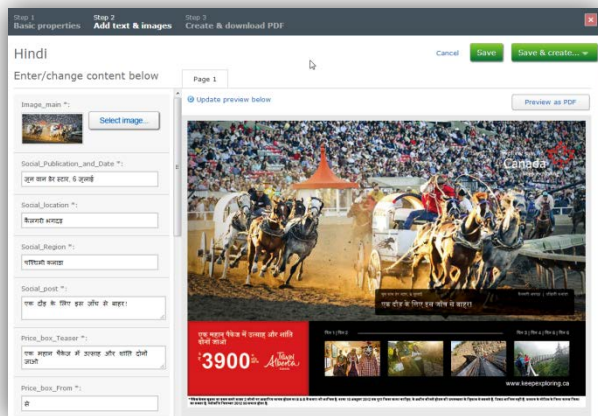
Step 1
Basic properties

Step 2
Add text & images

Step 3
Create & download PDF

Hindi

Cancel

Save

Save & create...

Enter/change content below

Page 1

Image_main *:

Select image...

Social_Publication_and_Date *:
द्वारा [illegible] 6 जुलाई

Social_location *:
कैलगरी भगदड़

Social_Region *:
पश्चिमी कनाडा

Social_post *:
एक दौड़ के लिए इस जोश से बाहर!

Price_box_Teaser *:
एक महान पैकेज में उत्साह और शांति दोनों जाओ

Price_box_From *:
से

Update preview below

Preview as PDF

Canada

एक दौड़ के लिए इस जोश से बाहर!

एक महान पैकेज में उत्साह और शांति दोनों जाओ

$3900

Travel Alberta

www.keepexploring.ca

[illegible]